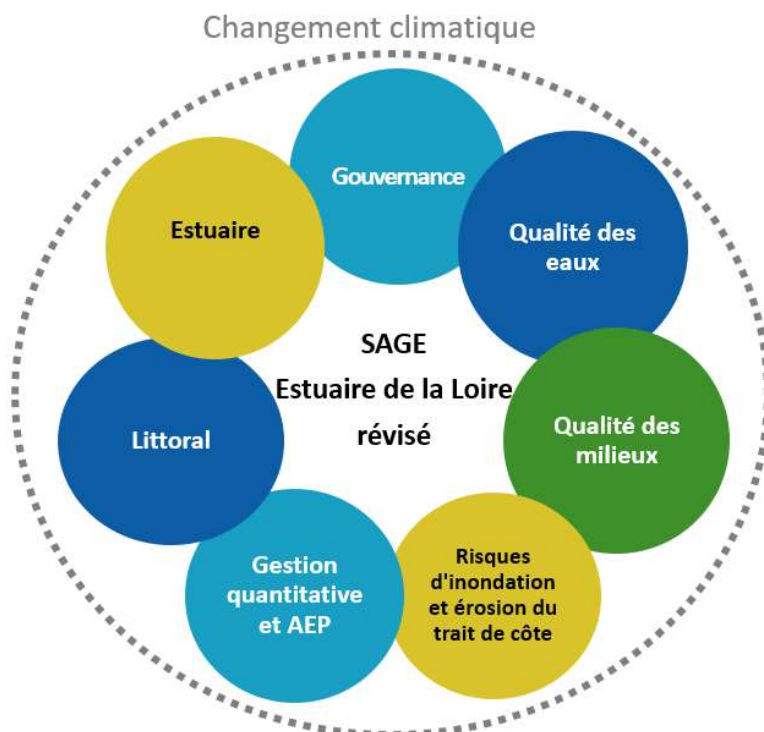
Changement climatique

Gouvernance

Qualité des eaux

Qualité des milieux

Risques d'inondation et érosion du trait de côte

Gestion quantitative et AEP

Littoral

Estuaire

SAGE
Estuaire de la Loire
révisé